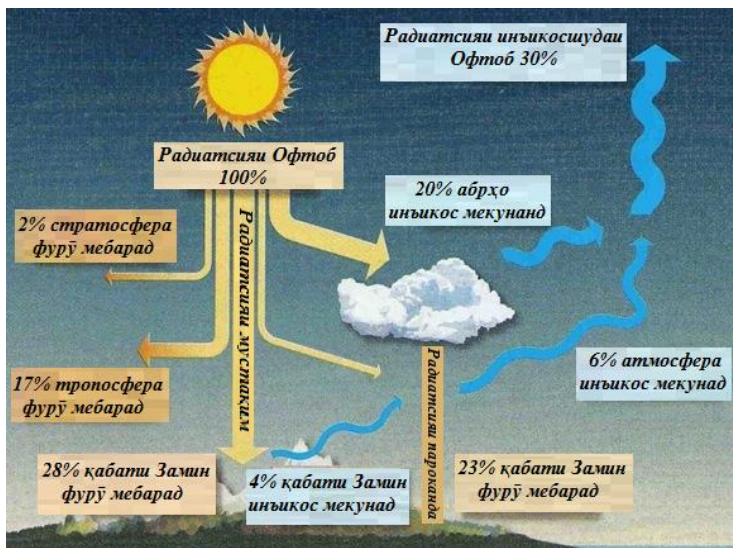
Радиатсияи инъикосшудаи Офтоб 30%

Радиатсияи Офтоб 100%

2% стратосфера фурӯ мебарад

Радиатсияи мустақим

20% абрҳо инъикос мекунанд

17% тропосфера фурӯ мебарад

Радиатсияи парокандa

6% атмосфера инъикос мекунад

28% қабати Замин фурӯ мебарад

4% қабати Замин инъикос мекунад

23% қабати Замин фурӯ мебарад